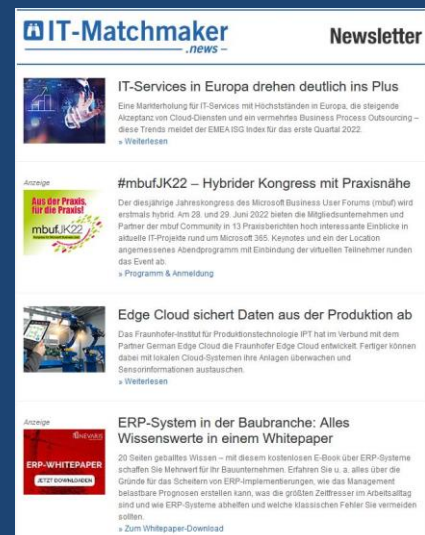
IT-Matchmaker .news –

Newsletter

IT-Services in Europa drehen deutlich ins Plus

Eine Markterholung für IT-Services mit Höchstständen in Europa, die steigende Akzeptanz von Cloud-Diensten und ein vermehrtes Business Process Outsourcing – diese Trends meldet der EMEA ISG Index für das erste Quartal 2022.

» Weiterlesen

Anzeige

Aus der Praxis. für die Praxis! mbufJK22

#mbufJK22 – Hybrider Kongress mit Praxisnähe

Der diesjährige Jahreskongress des Microsoft Business User Forums (mbuf) wird erstmals hybrid. Am 28. und 29. Juni 2022 bieten die Mitgliedsunternehmen und Partner der mbuf Community in 13 Praxisberichten hoch interessante Einblicke in aktuelle IT-Projekte rund um Microsoft 365. Keynotes und ein der Location angemessenes Abendprogramm mit Einbindung der virtuellen Teilnehmer runden das Event ab.

» Programm & Anmeldung

Edge Cloud sichert Daten aus der Produktion ab

Das Fraunhofer-Institut für Produktionstechnologie IPT hat im Verbund mit dem Partner German Edge Cloud die Fraunhofer Edge Cloud entwickelt. Fertiger können dabei mit lokalen Cloud-Systemen ihre Anlagen überwachen und Sensorinformationen austauschen.

» Weiterlesen

Anzeige

NEVARIS

ERP-WHITEPAPER

JETZT DOWNLOADEN

ERP-System in der Baubranche: Alles Wissenswerte in einem Whitepaper

20 Seiten geballtes Wissen – mit diesem kostenlosen E-Book über ERP-Systeme schaffen Sie Mehrwert für Ihr Bauunternehmen. Erfahren Sie u. a. alles über die Gründe für das Scheitern von ERP-Implementierungen, wie das Management belastbare Prognosen erstellen kann, was die größten Zeitfresser im Arbeitsalltag sind und wie ERP-Systeme abhelfen und welche klassischen Fehler Sie vermeiden sollten.

» Zum Whitepaper-Download